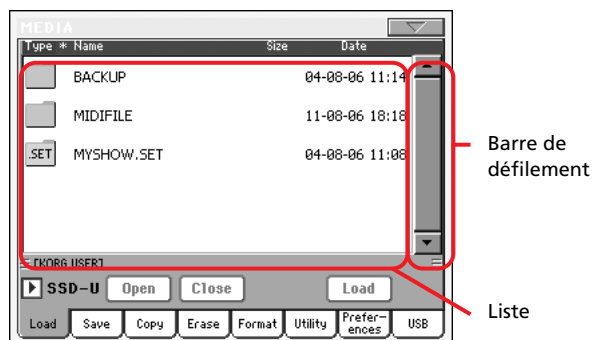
MEDIA

| Type * | Name | Size | Date |
|---|---|---|---|
| | BACKUP | | 04-08-06 11:14 |
| | MIDIFILE | | 11-08-06 18:18 |
| .SET | MYSHOW.SET | | 04-08-06 11:08 |

[KORG USER]

SSD-U
Open
Close
Load

Load
Save
Copy
Erase
Format
Utility
Preferences
USB

Barre de défilement

Liste